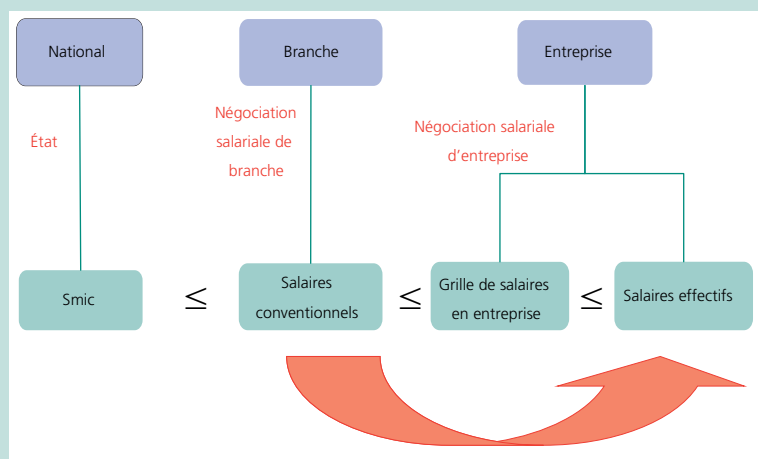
National

Branche

Entreprise

État

Négociation salariale de branche

Négociation salariale d'entreprise

Smic $\leq$ Salaires conventionnels $\leq$ Grille de salaires en entreprise $\leq$ Salaires effectifs